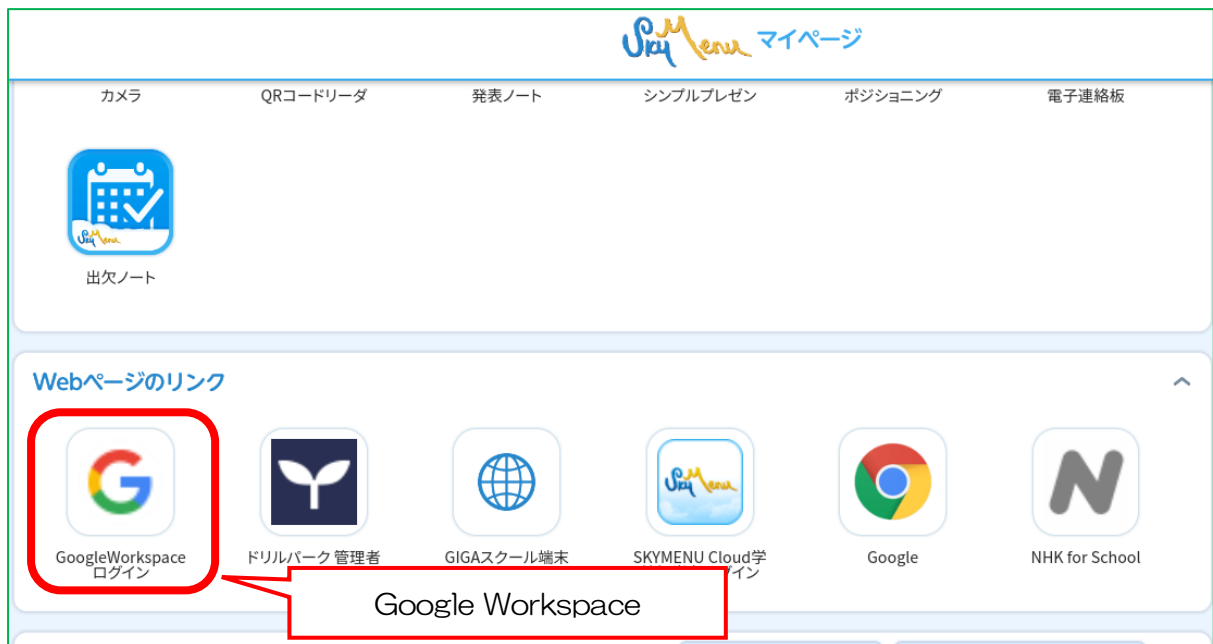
SkyMenu マイページ

カメラ
QRコードリーダ
発表ノート
シンプルプレゼン
ポジショニング
電子連絡板

SkyMenu
出欠ノート

Webページのリンク

GoogleWorkspace ログイン
ドリルパーク 管理者
GIGAスクール端末
SkyMenu
SKYMENU Cloud学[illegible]グイン
Google
NHK for School

Google Workspace